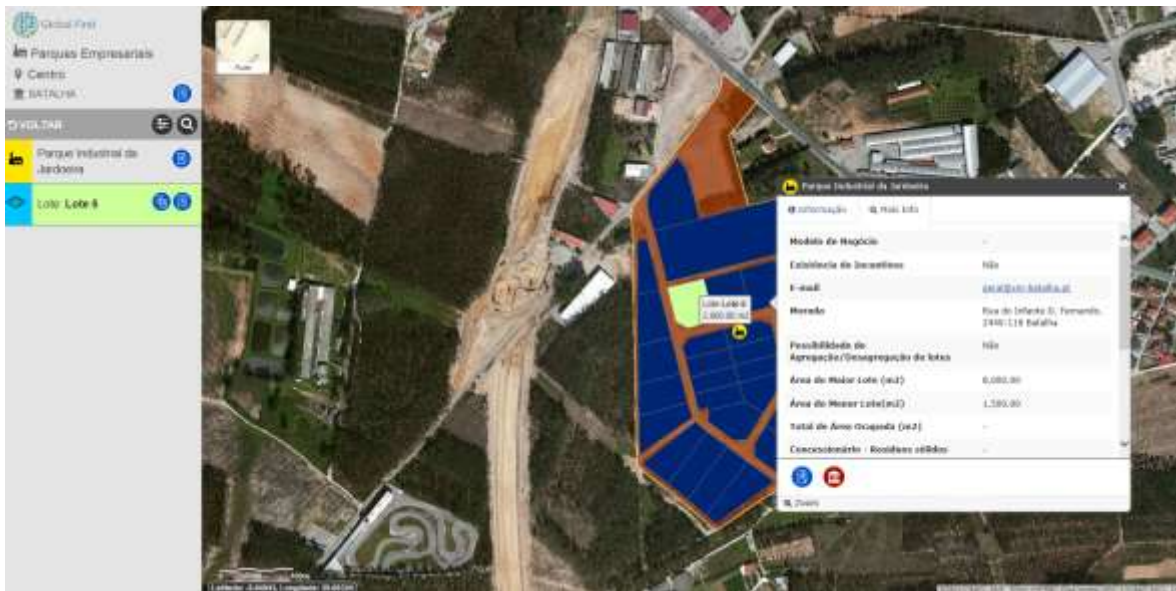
Global Find

Parques Empresariais

Centro

BATALHA

VOLTAR

Parque Industrial da Jardoeira

Lote: Lote 6

Parque Industrial da Jardoeira

Informação

Mais Info

| Modelo de Negócio | - |
|---|---|
| Existência de Incentivos | Não |
| E-mail | geral@cm-batalha.pt |
| Morada | Rua do Infante D. Fernando, 2440-118 Batalha |
| Possibilidade de Agregação/Desagregação de lotes | Não |
| Área do Maior Lote (m2) | 6.080,00 |
| Área do Menor Lote(m2) | 1.580,00 |
| Total de Área Ocupada (m2) | - |
| Concessionário - Resíduos sólidos | - |

Lote: Lote 6
2.900,00 m2

Zoom